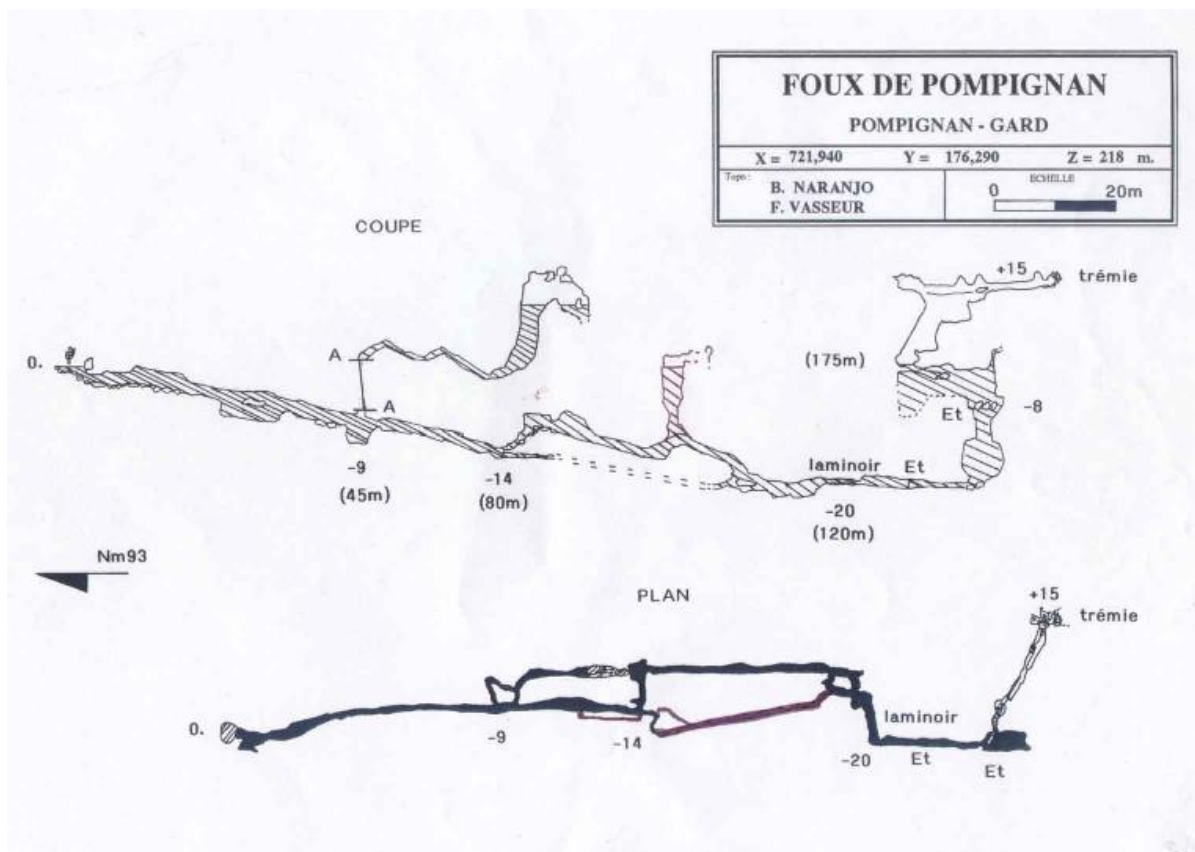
FOUX DE POMPIGNAN

POMPIGNAN - GARD

X = 721,940 Y = 176,290 Z = 218 m.

Topo :
B. NARANJO
F. VASSEUR

ECHELLE
0 20m

COUPE

+15 trêmie

0.

A

A

?

(175m)

Et

-8

-9
(45m)

-14
(80m)

laminoir Et

-20
(120m)

Nm93

PLAN

+15
trêmie

0.

-9

-14

laminoir

-20

Et

Et